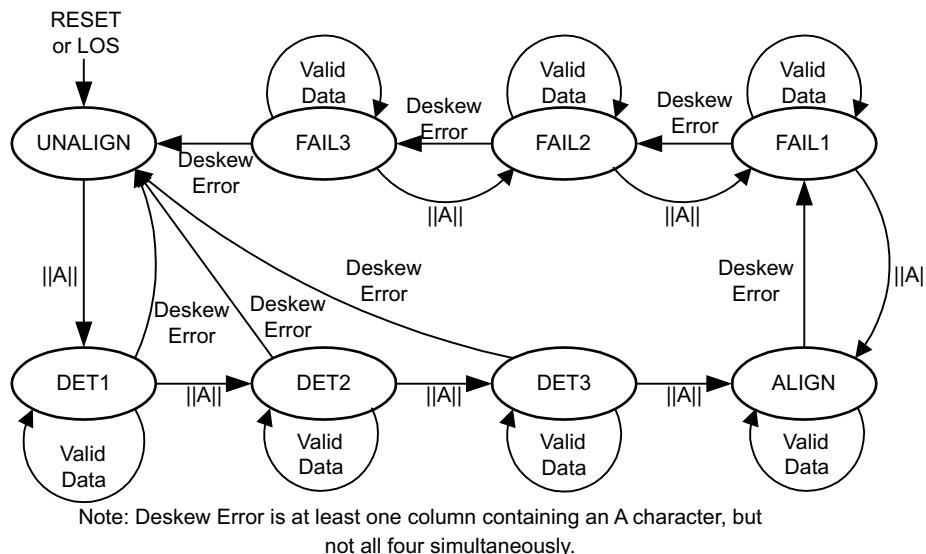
RESET or LOS

Valid Data

Valid Data

Valid Data

Deskew Error

Deskew Error

UNALIGN

FAIL3

FAIL2

FAIL1

Deskew Error

||A||

||A||

||A||

Deskew Error

Deskew Error

||A||

Deskew Error

Deskew Error

DET1

DET2

DET3

ALIGN

||A||

||A||

||A||

Valid Data

Valid Data

Valid Data

Valid Data

Note: Deskew Error is at least one column containing an A character, but not all four simultaneously.